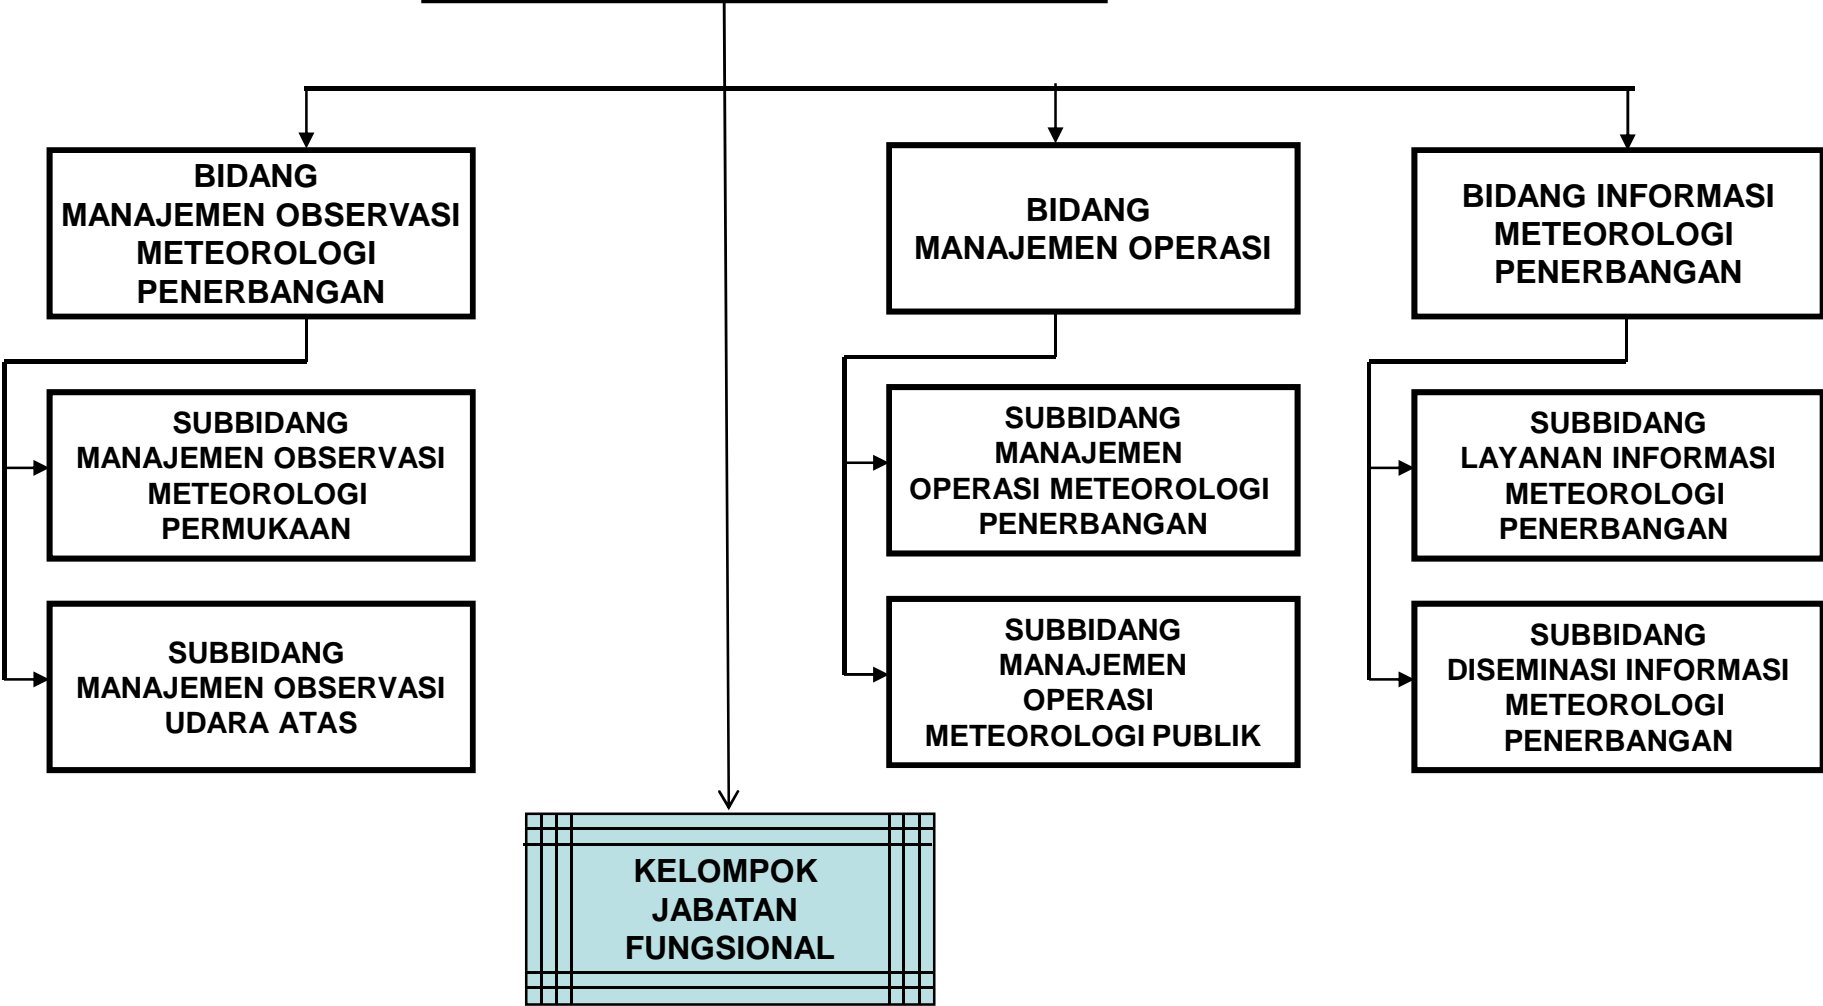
BIDANG
MANAJEMEN OBSERVASI
METEOROLOGI
PENERBANGAN

SUBBIDANG
MANAJEMEN OBSERVASI
METEOROLOGI
PERMUKAAN

SUBBIDANG
MANAJEMEN OBSERVASI
UDARA ATAS

BIDANG
MANAJEMEN OPERASI

SUBBIDANG
MANAJEMEN
OPERASI METEOROLOGI
PENERBANGAN

SUBBIDANG
MANAJEMEN
OPERASI
METEOROLOGI PUBLIK

BIDANG INFORMASI
METEOROLOGI
PENERBANGAN

SUBBIDANG
LAYANAN INFORMASI
METEOROLOGI
PENERBANGAN

SUBBIDANG
DISEMINASI INFORMASI
METEOROLOGI
PENERBANGAN

KELOMPOK
JABATAN
FUNGSIONAL